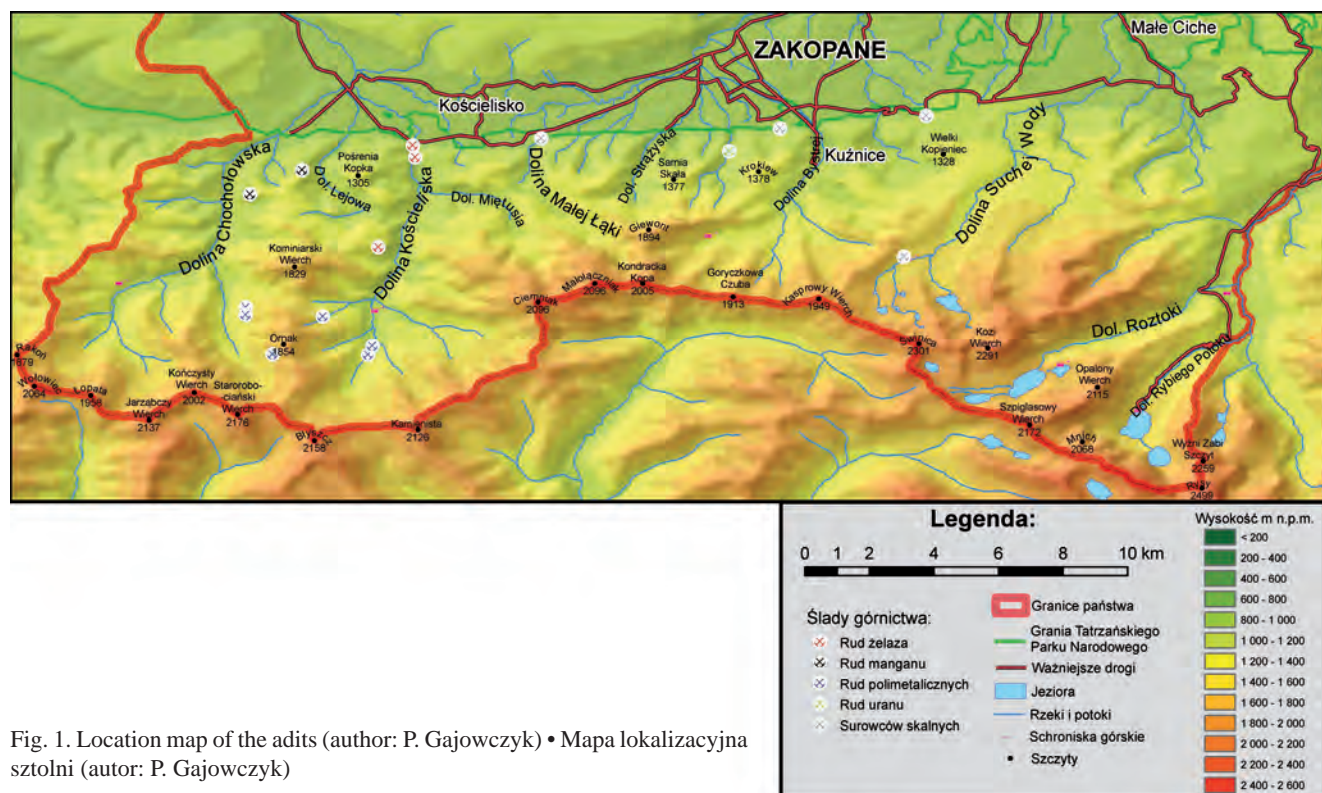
Małe Ciche

ZAKOPANE

Kościelisko

Kuźnice

Wielki Kopieniec 1328

Dolina Suchej Wody

Dol. Strążyska

Sarnia Skała 1377

Krokiew 1378

Dolina Bystrej

Dolina Małej Łąki

Pośrenia Kopka 1305

Dol. Lejowa

Dolina Chochołowska

Dolina Kościeliska

Dol. Miętusia

Giewont 1894

Kominiarski Wierch 1829

Ornak 1854

Ciemniak 2096

Małołączniak 2096

Kondracka Kopa 2005

Goryczkowa Czuba 1913

Kasprowy Wierch 1949

Świnica 2301

Kozi Wierch 2291

Dol. Roztoki

Dol. Rybiego Potoku

Opalony Wierch 2115

Szpiglasowy Wierch 2172

Mnich 2068

Wyżni Żabi Szczyt 2259

Rysy 2499

Rakoń 1879

Wołowiec 2064

Łopata 1958

Jarząbczy Wierch 2137

Kończysty Wierch 2002

Starorobociański Wierch 2176

Błyszcz 2158

Kamienista 2126

Legenda:

0 1 2 4 6 8 10 km

Ślady górnictwa:
Rud żelaza
Rud manganu
Rud polimetalicznych
Rud uranu
Surowców skalnych

Granice państwa
Granica Tatrzańskiego Parku Narodowego
Ważniejsze drogi
Jeziora
Rzeki i potoki
Schroniska górskie
Szczyty

Wysokość m n.p.m.
< 200
200 - 400
400 - 600
600 - 800
800 - 1 000
1 000 - 1 200
1 200 - 1 400
1 400 - 1 600
1 600 - 1 800
1 800 - 2 000
2 000 - 2 200
2 200 - 2 400
2 400 - 2 600

Fig. 1. Location map of the adits (author: P. Gajowczyk) • Mapa lokalizacyjna sztolni (autor: P. Gajowczyk)